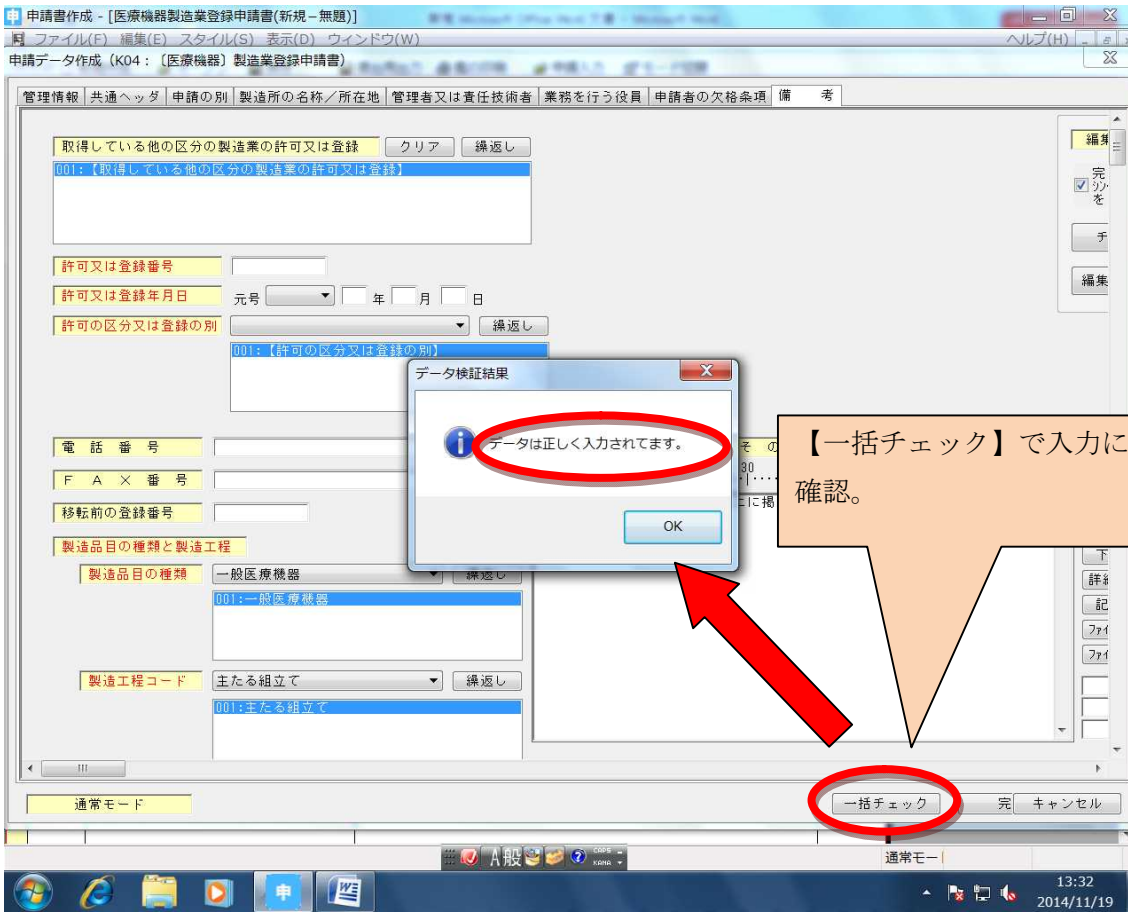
申請書作成 - [医療機器製造業登録申請書(新規－無題)]
ファイル(F) 編集(E) スタイル(S) 表示(D) ウィンドウ(W)
ヘルプ(H)
申請データ作成（K04：〔医療機器〕製造業登録申請書）

管理情報 | 共通ヘッダ | 申請の別 | 製造所の名称／所在地 | 管理者又は責任技術者 | 業務を行う役員 | 申請者の欠格条項 | 備　考

取得している他の区分の製造業の許可又は登録　クリア　繰返し
001:【取得している他の区分の製造業の許可又は登録】

許可又は登録番号
許可又は登録年月日　元号　年　月　日
許可の区分又は登録の別　繰返し
001:【許可の区分又は登録の別】

電話番号
ＦＡＸ番号
移転前の登録番号
製造品目の種類と製造工程
製造品目の種類　一般医療機器　繰返し
001:一般医療機器

製造工程コード　主たる組立て　繰返し
001:主たる組立て

編集
完
シン
を
チ
編集
下
詳
記
ファイ
ファイ

データ検証結果
データは正しく入力されてます。
OK

【一括チェック】で入力に
確認。

通常モード
一括チェック　完　キャンセル
通常モー
13:32
2014/11/19